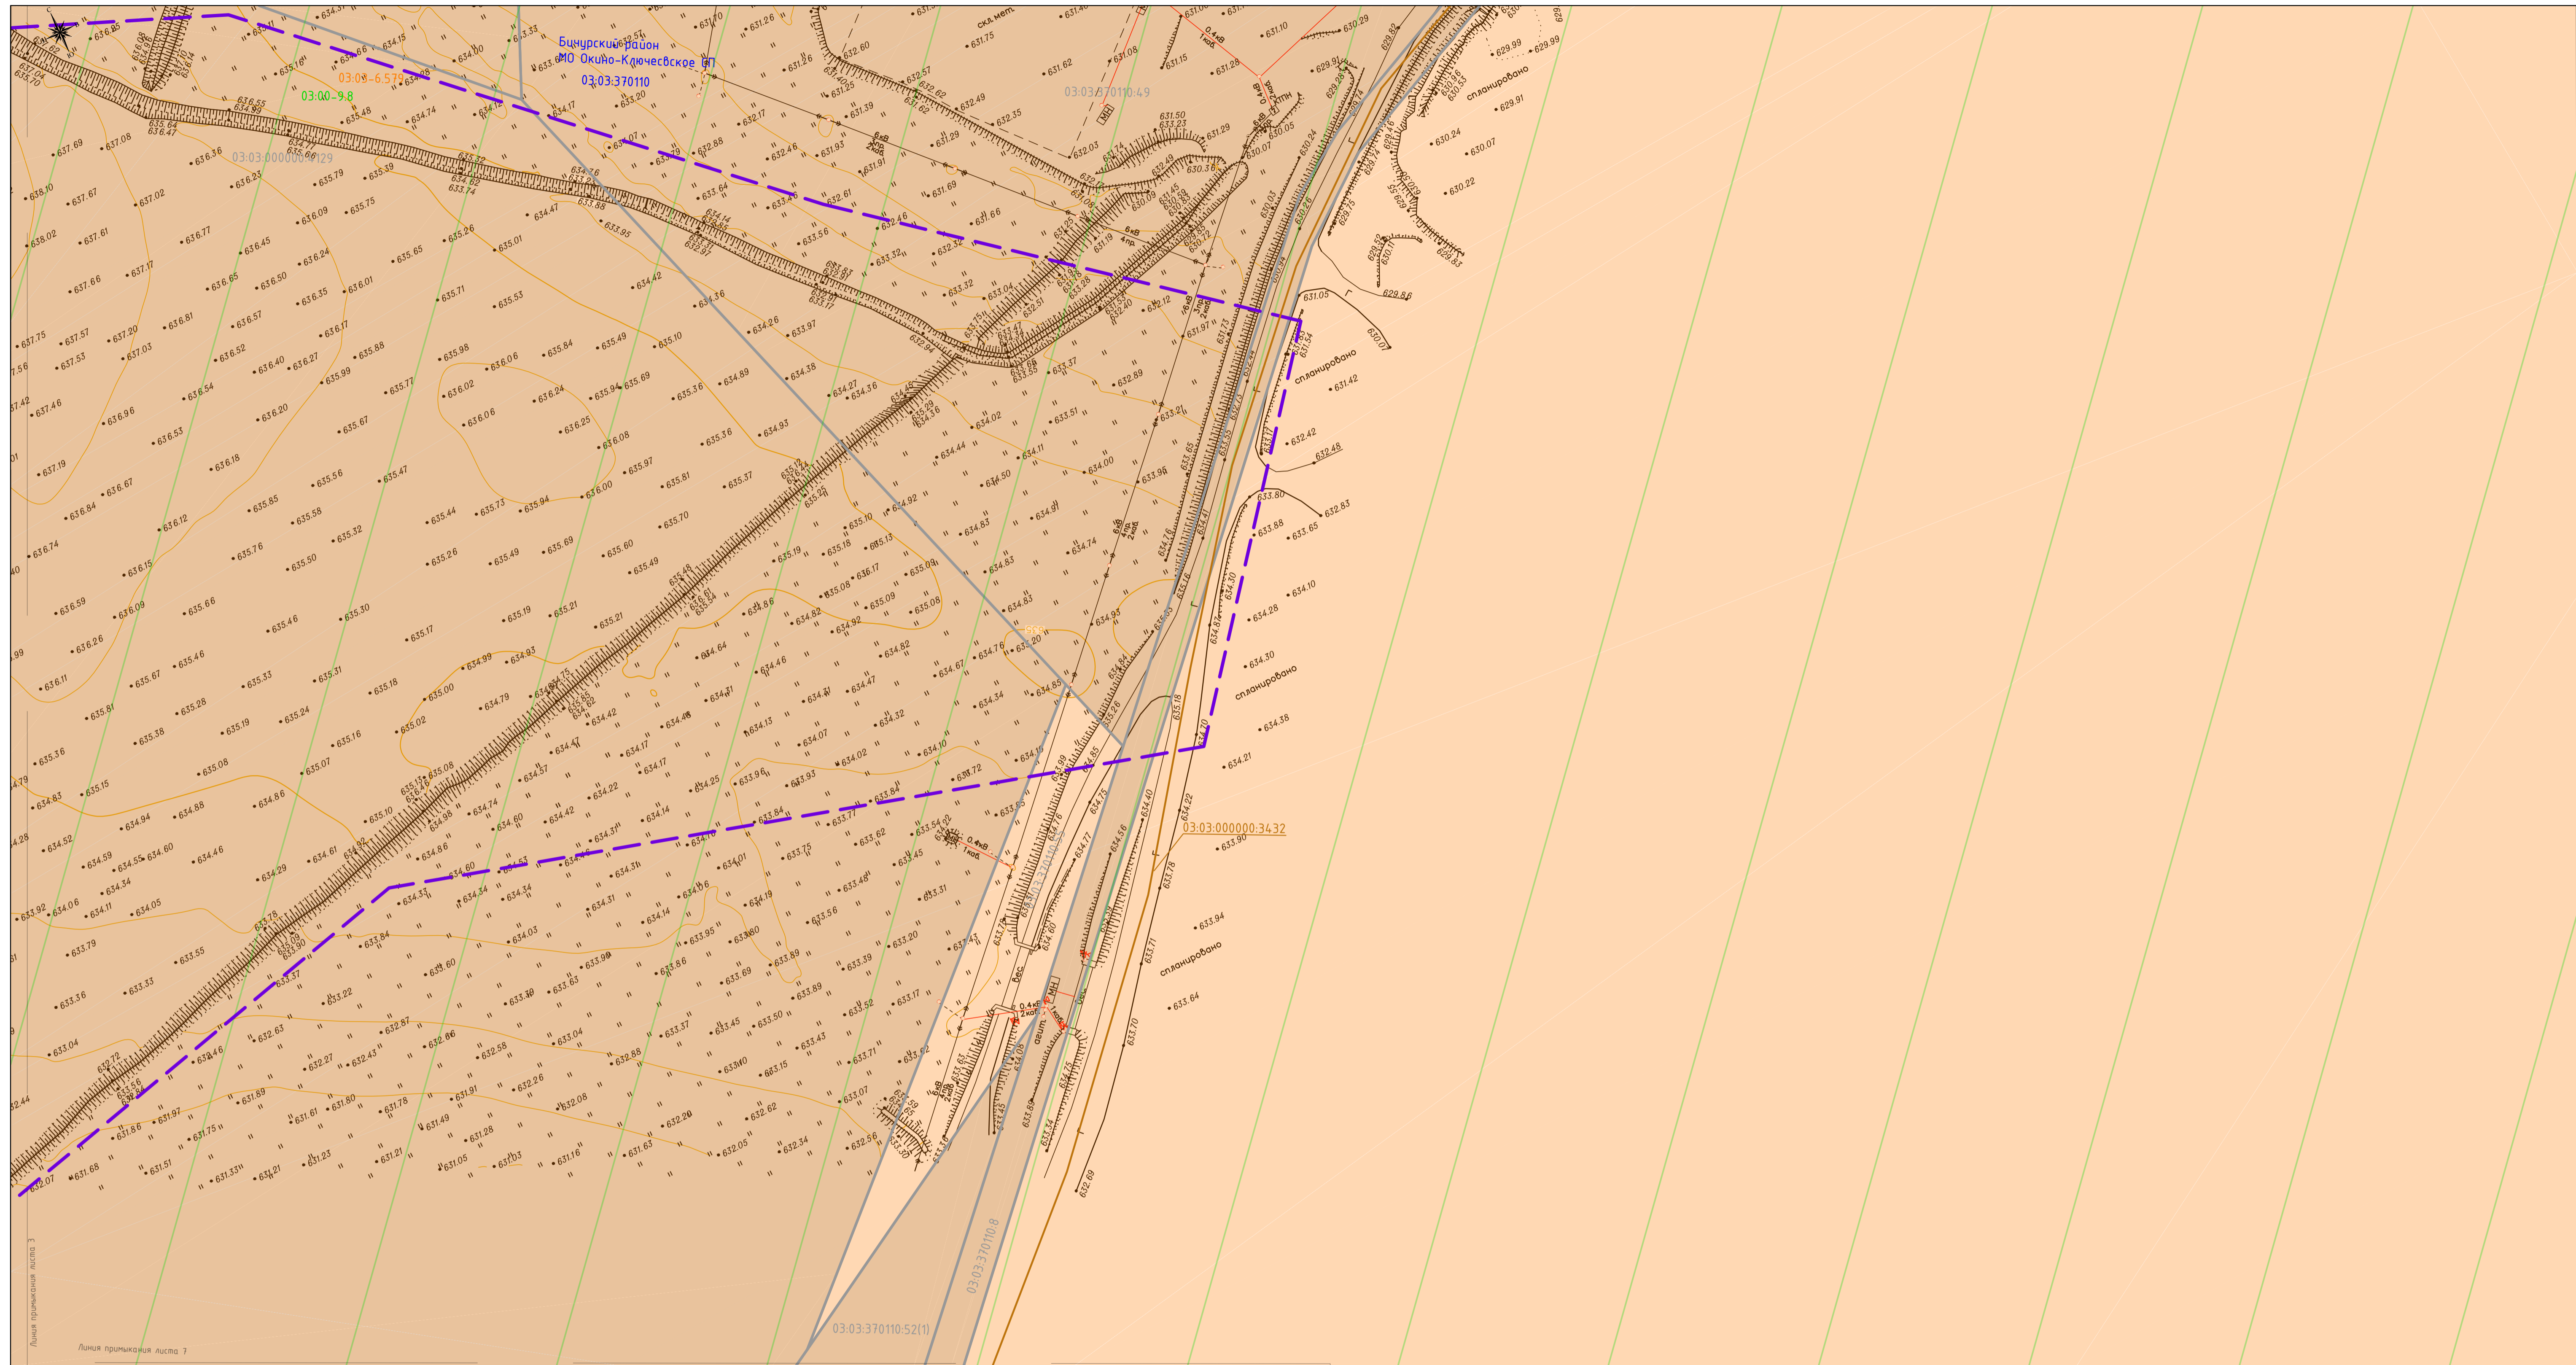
Бичурский район
МО Окино-Ключевское СП
03:03:370110

03:01-6.579
03:00-9.8
03:03:000000:129
03:03:370110:49
03:03:000000:3432
03:03:370110:8
03:03:370110:52(1)

спланировано
спланировано
спланировано
спланировано

0.4кВ
1каб.
6кВ
4пр.
0.4кВ
2каб.
МН

Линия примыкания листа 3
Линия примыкания листа 7